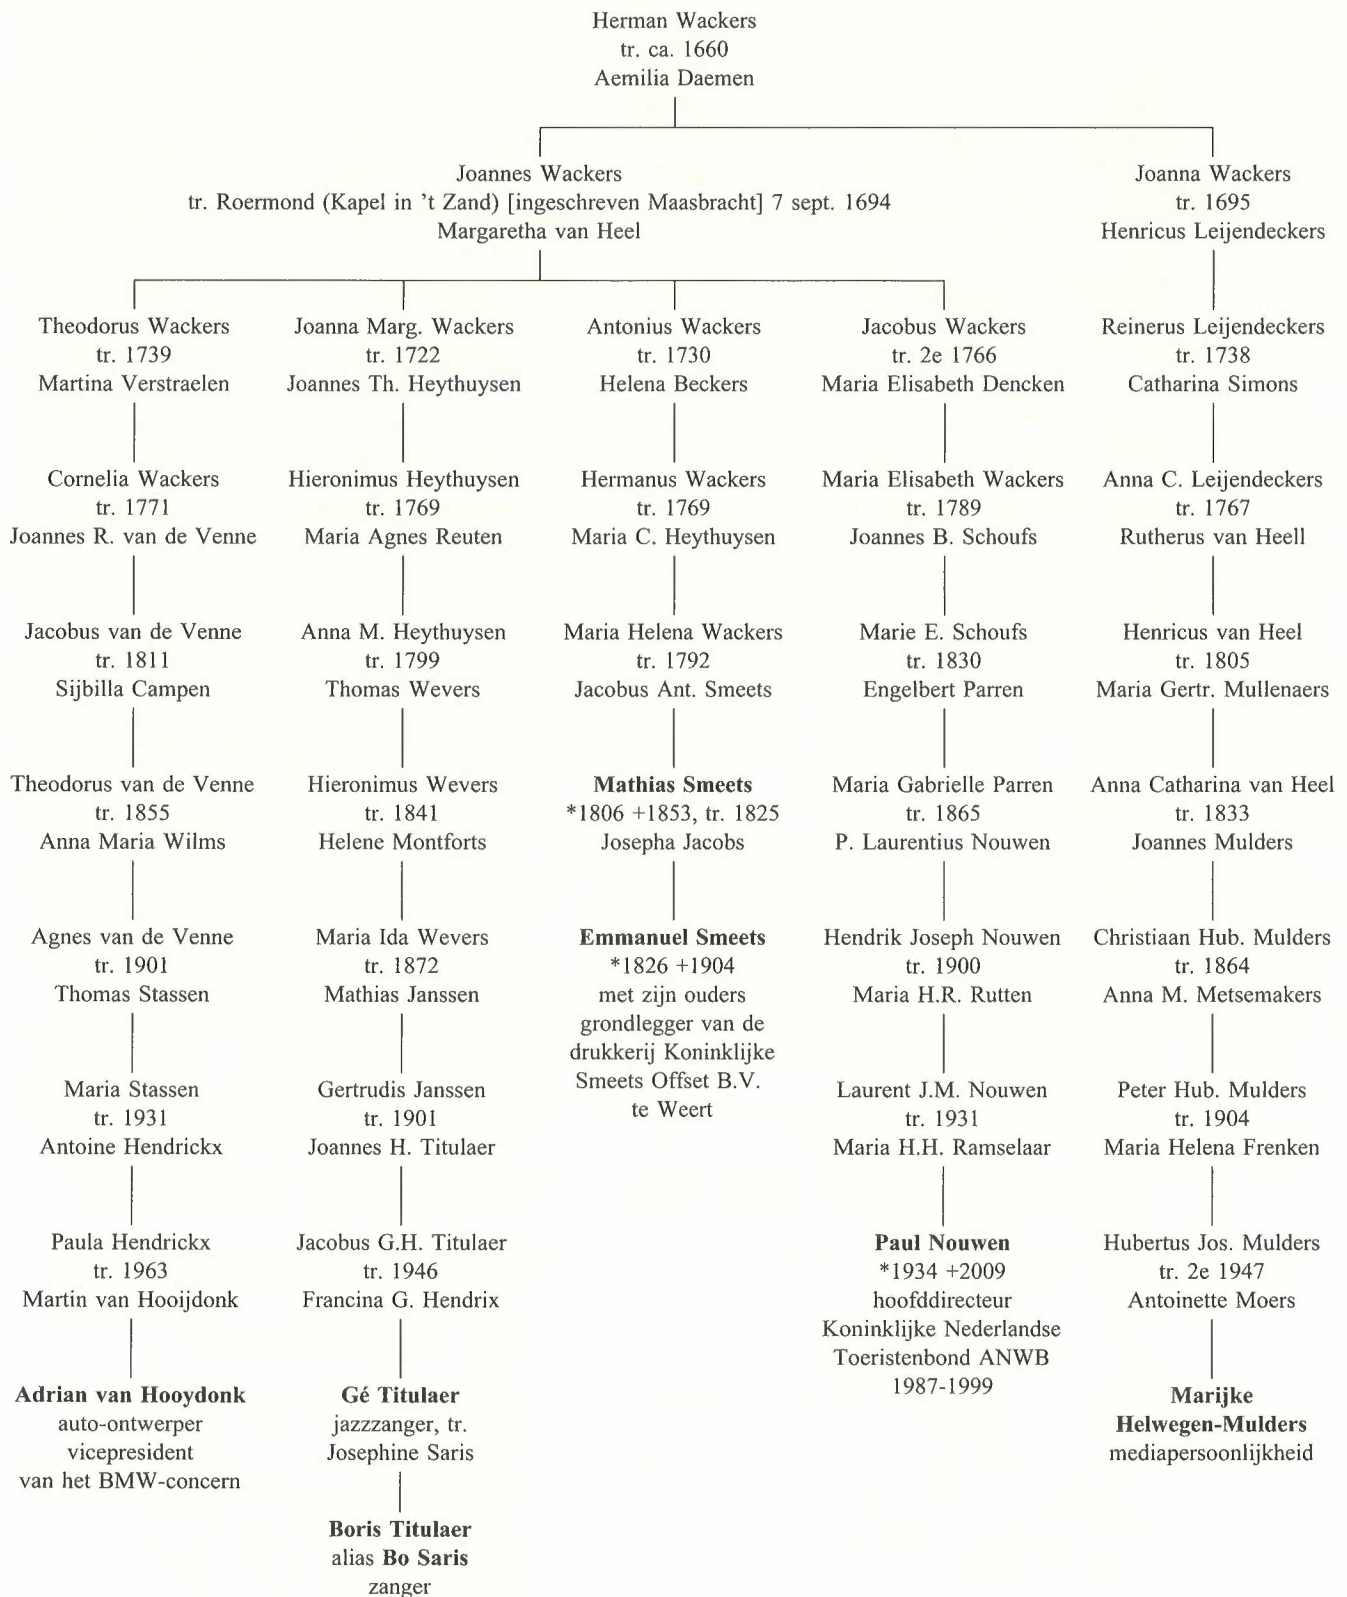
Herman Wackers
tr. ca. 1660
Aemilia Daemen

Joannes Wackers
tr. Roermond (Kapel in 't Zand) [ingeschreven Maasbracht] 7 sept. 1694
Margaretha van Heel

Joanna Wackers
tr. 1695
Henricus Leijendeckers

Theodorus Wackers
tr. 1739
Martina Verstraelen

Cornelia Wackers
tr. 1771
Joannes R. van de Venne

Jacobus van de Venne
tr. 1811
Sijbilla Campen

Theodorus van de Venne
tr. 1855
Anna Maria Wilms

Agnes van de Venne
tr. 1901
Thomas Stassen

Maria Stassen
tr. 1931
Antoine Hendrickx

Paula Hendrickx
tr. 1963
Martin van Hooijdonk

**Adrian van Hooydonk**
auto-ontwerper
vicepresident
van het BMW-concern

Joanna Marg. Wackers
tr. 1722
Joannes Th. Heythuysen

Hieronimus Heythuysen
tr. 1769
Maria Agnes Reuten

Anna M. Heythuysen
tr. 1799
Thomas Wevers

Hieronimus Wevers
tr. 1841
Helene Montforts

Maria Ida Wevers
tr. 1872
Mathias Janssen

Gertrudis Janssen
tr. 1901
Joannes H. Titulaer

Jacobus G.H. Titulaer
tr. 1946
Francina G. Hendrix

**Gé Titulaer**
jazzzanger, tr.
Josephine Saris

**Boris Titulaer**
alias **Bo Saris**
zanger

Antonius Wackers
tr. 1730
Helena Beckers

Hermanus Wackers
tr. 1769
Maria C. Heythuysen

Maria Helena Wackers
tr. 1792
Jacobus Ant. Smeets

**Mathias Smeets**
*1806 +1853, tr. 1825
Josepha Jacobs

**Emmanuel Smeets**
*1826 +1904
met zijn ouders
grondlegger van de
drukkerij Koninklijke
Smeets Offset B.V.
te Weert

Jacobus Wackers
tr. 2e 1766
Maria Elisabeth Dencken

Maria Elisabeth Wackers
tr. 1789
Joannes B. Schoufs

Marie E. Schoufs
tr. 1830
Engelbert Parren

Maria Gabrielle Parren
tr. 1865
P. Laurentius Nouwen

Hendrik Joseph Nouwen
tr. 1900
Maria H.R. Rutten

Laurent J.M. Nouwen
tr. 1931
Maria H.H. Ramselaar

**Paul Nouwen**
*1934 +2009
hoofddirecteur
Koninklijke Nederlandse
Toeristenbond ANWB
1987-1999

Reinerus Leijendeckers
tr. 1738
Catharina Simons

Anna C. Leijendeckers
tr. 1767
Rutherus van Heell

Henricus van Heel
tr. 1805
Maria Gertr. Mullenaers

Anna Catharina van Heel
tr. 1833
Joannes Mulders

Christiaan Hub. Mulders
tr. 1864
Anna M. Metsemakers

Peter Hub. Mulders
tr. 1904
Maria Helena Frenken

Hubertus Jos. Mulders
tr. 2e 1947
Antoinette Moers

**Marijke Helwegen-Mulders**
mediapersoonlijkheid